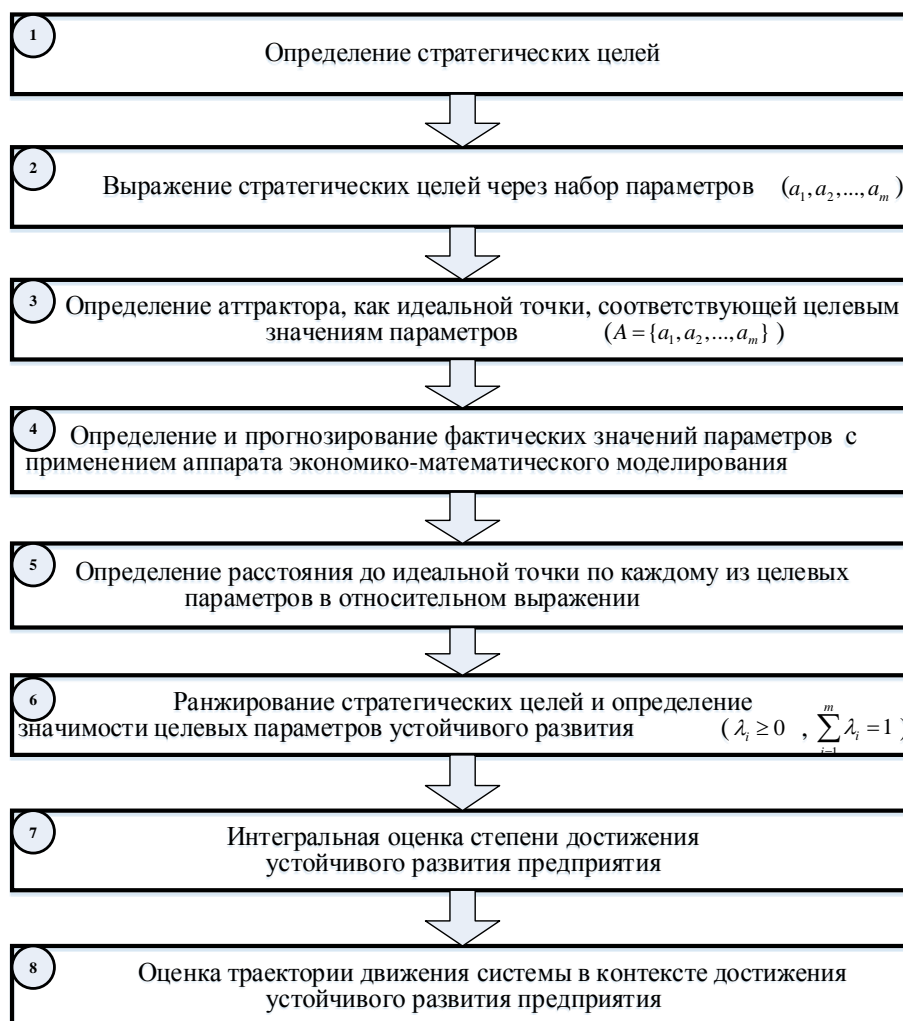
1

Определение стратегических целей

2

Выражение стратегических целей через набор параметров $(a_1, a_2, ..., a_m)$

3

Определение аттрактора, как идеальной точки, соответствующей целевым значениям параметров $(A = \{a_1, a_2, ..., a_m\})$

4

Определение и прогнозирование фактических значений параметров с применением аппарата экономико-математического моделирования

5

Определение расстояния до идеальной точки по каждому из целевых параметров в относительном выражении

6

Ранжирование стратегических целей и определение значимости целевых параметров устойчивого развития $(\lambda_i \geq 0 \ , \ \sum_{i=1}^{m} \lambda_i = 1)$

7

Интегральная оценка степени достижения устойчивого развития предприятия

8

Оценка траектории движения системы в контексте достижения устойчивого развития предприятия